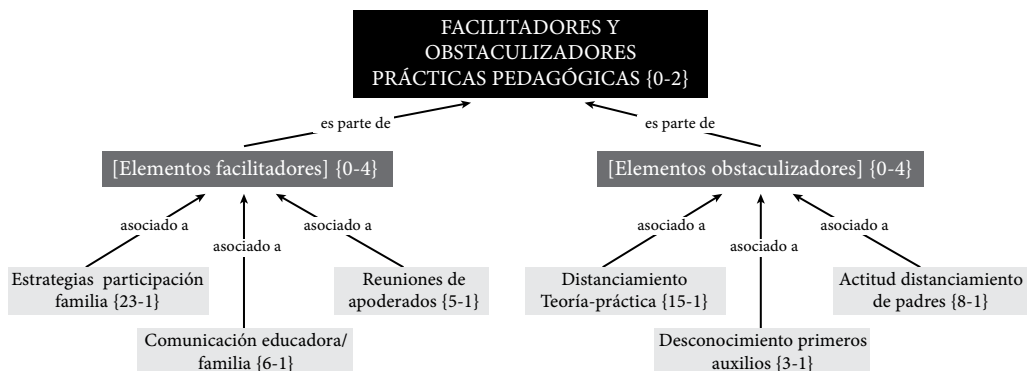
FACILITADORES Y OBSTACULIZADORES PRÁCTICAS PEDAGÓGICAS {0-2}

es parte de

es parte de

[Elementos facilitadores] {0-4}

[Elementos obstaculizadores] {0-4}

asociado a

asociado a

asociado a

asociado a

asociado a

asociado a

Estrategias participación familia {23-1}

Comunicación educadora/ familia {6-1}

Reuniones de apoderados {5-1}

Distanciamiento Teoría-práctica {15-1}

Desconocimiento primeros auxilios {3-1}

Actitud distanciamiento de padres {8-1}